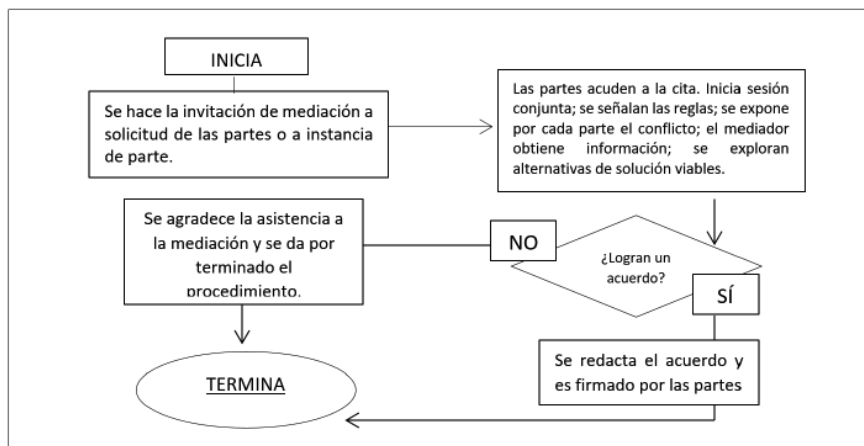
INICIA

Se hace la invitación de mediación a solicitud de las partes o a instancia de parte.

Las partes acuden a la cita. Inicia sesión conjunta; se señalan las reglas; se expone por cada parte el conflicto; el mediador obtiene información; se exploran alternativas de solución viables.

¿Logran un acuerdo?

NO

Se agradece la asistencia a la mediación y se da por terminado el procedimiento.

SÍ

Se redacta el acuerdo y es firmado por las partes

TERMINA